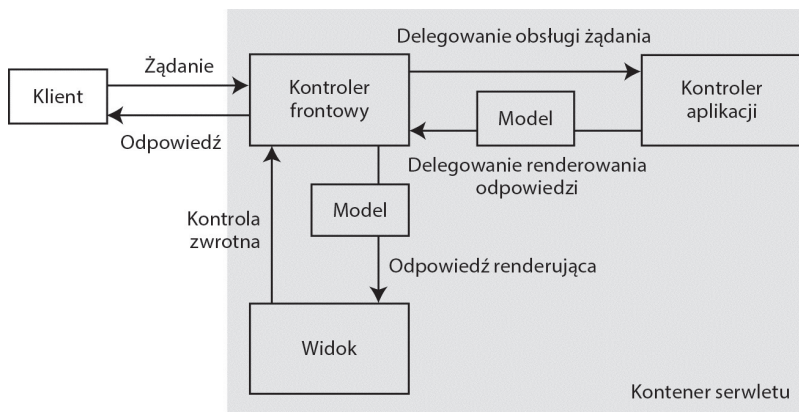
Delegowanie obsługi żądania

Klient

Żądanie

Odpowiedź

Kontroler frontowy

Model

Kontroler aplikacji

Delegowanie renderowania odpowiedzi

Model

Kontrola zwrotna

Odpowiedź renderująca

Widok

Kontener serwletu